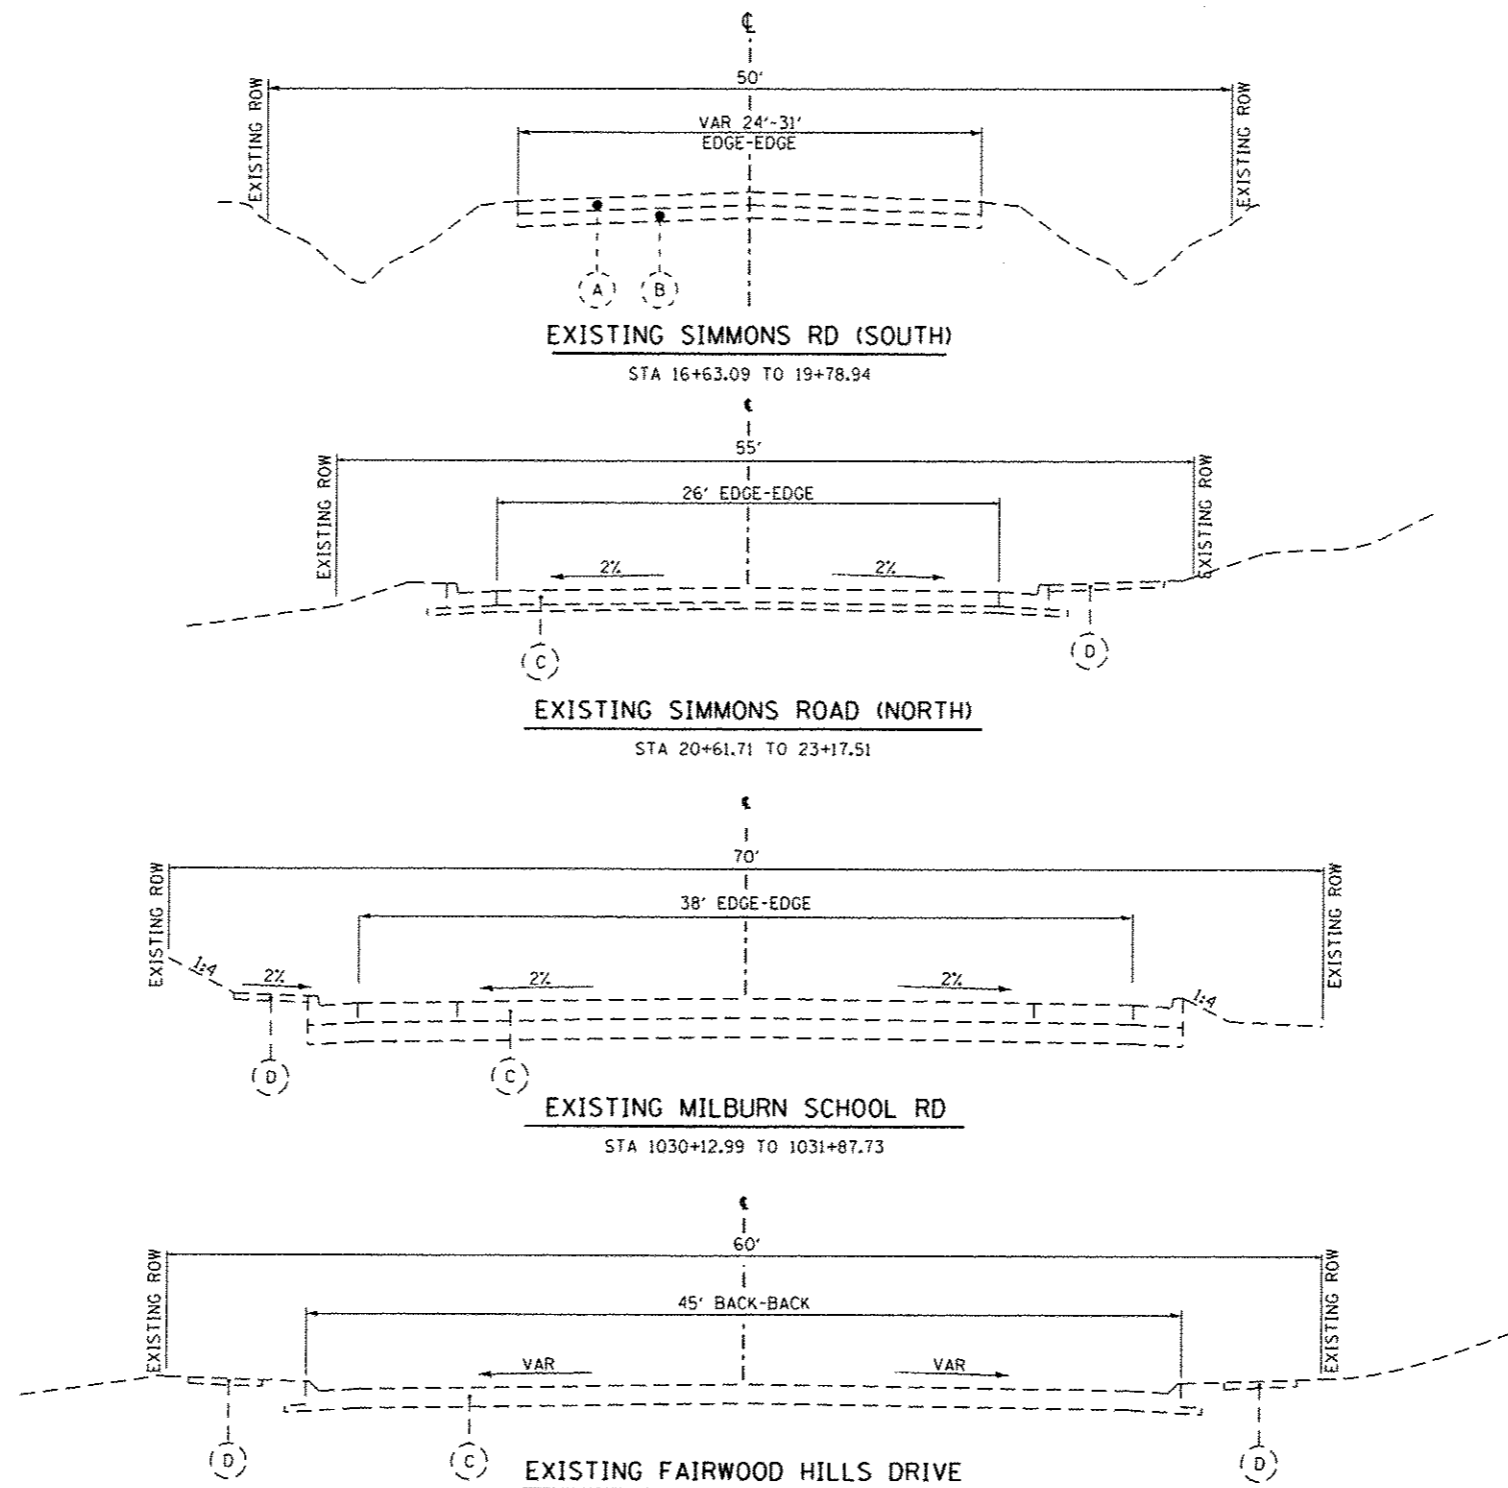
℄
50'
EXISTING ROW
EXISTING ROW
VAR 24'-31'
EDGE-EDGE
A
B
EXISTING SIMMONS RD (SOUTH)
STA 16+63.09 TO 19+78.94

℄
55'
EXISTING ROW
EXISTING ROW
26' EDGE-EDGE
2%
2%
C
D
EXISTING SIMMONS ROAD (NORTH)
STA 20+61.71 TO 23+17.51

℄
70'
EXISTING ROW
EXISTING ROW
38' EDGE-EDGE
1:4
2%
2%
2%
1:4
D
C
EXISTING MILBURN SCHOOL RD
STA 1030+12.99 TO 1031+87.73

℄
60'
EXISTING ROW
EXISTING ROW
45' BACK-BACK
VAR
VAR
D
C
D
EXISTING FAIRWOOD HILLS DRIVE